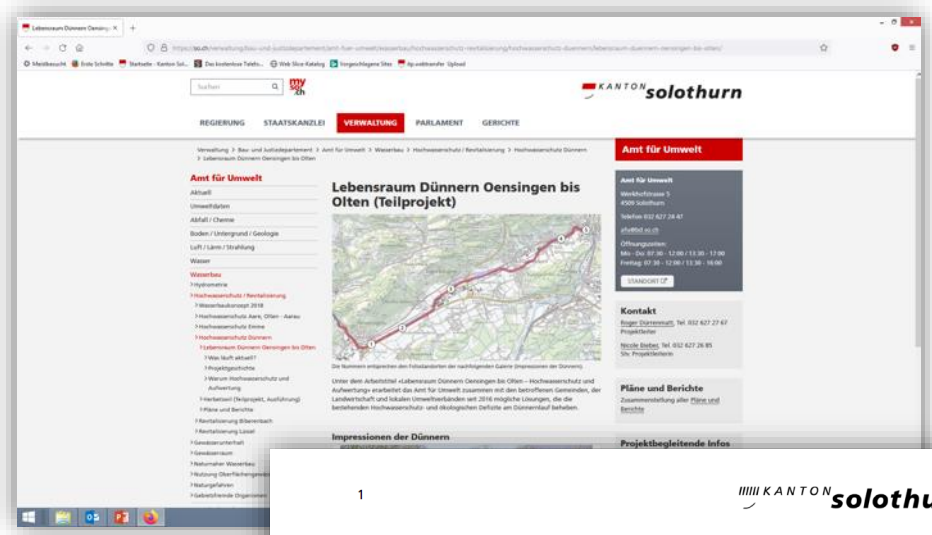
Lebensraum Dünnern Oensing ×

https://so.ch/verwaltung/bau-und-justizdepartement/amt-fuer-umwelt/wasserbau/hochwasserschutz-revitalisierung/hochwasserschutz-duennern/lebensraum-duennern-oensingen-bis-olten/

Meistbesucht | Erste Schritte | Startseite - Kanton Sol... | Das kostenlose Telefo... | Web Slice-Katalog | Vorgeschlagene Sites | dp.webtransfer Upload

Suchen

my so.ch

KANTON solothurn

REGIERUNG | STAATSKANZLEI | VERWALTUNG | PARLAMENT | GERICHTE

Verwaltung > Bau- und Justizdepartement > Amt für Umwelt > Wasserbau > Hochwasserschutz / Revitalisierung > Hochwasserschutz Dünnern > Lebensraum Dünnern Oensingen bis Olten

Amt für Umwelt
Aktuell
Umweltdaten
Abfall / Chemie
Boden / Untergrund / Geologie
Luft / Lärm / Strahlung
Wasser
Wasserbau
Hydrometrie
Hochwasserschutz / Revitalisierung
Wasserbaukonzept 2018
Hochwasserschutz Aare, Olten - Aarau
Hochwasserschutz Emme
Hochwasserschutz Dünnern
Lebensraum Dünnern Oensingen bis Olten
Was läuft aktuell?
Projektgeschichte
Warum Hochwasserschutz und Aufwertung
Herbetswil (Teilprojekt, Ausführung)
Pläne und Berichte
Revitalisierung Biberenbach
Revitalisierung Lüssel
Gewässerunterhalt
Gewässerraum
Naturnaher Wasserbau
Nutzung Oberflächengewässer
Naturgefahren
Gebietsfremde Organismen

Lebensraum Dünnern Oensingen bis Olten (Teilprojekt)

Die Nummern entsprechen den Fotostandorten der nachfolgenden Galerie (Impressionen der Dünnern).

Unter dem Arbeitstitel «Lebensraum Dünnern Oensingen bis Olten – Hochwasserschutz und Aufwertung» erarbeitet das Amt für Umwelt zusammen mit den betroffenen Gemeinden, der Landwirtschaft und lokalen Umweltverbänden seit 2016 mögliche Lösungen, die die bestehenden Hochwasserschutz- und ökologischen Defizite am Dünnernlauf beheben.

Impressionen der Dünnern

Amt für Umwelt

Amt für Umwelt
Werkhofstrasse 5
4509 Solothurn
Telefon 032 627 24 47
afu@bd.so.ch
Öffnungszeiten:
Mo - Do: 07:30 - 12:00 / 13:30 - 17:00
Freitag: 07:30 - 12:00 / 13:30 - 16:00
STANDORT

Kontakt
Roger Dürrenmatt, Tel. 032 627 27 67
Projektleiter
Nicole Bieber, Tel. 032 627 26 85
Stv. Projektleiterin

Pläne und Berichte
Zusammenstellung aller Pläne und Berichte

Projektbegleitende Infos

1

KANTON solothu